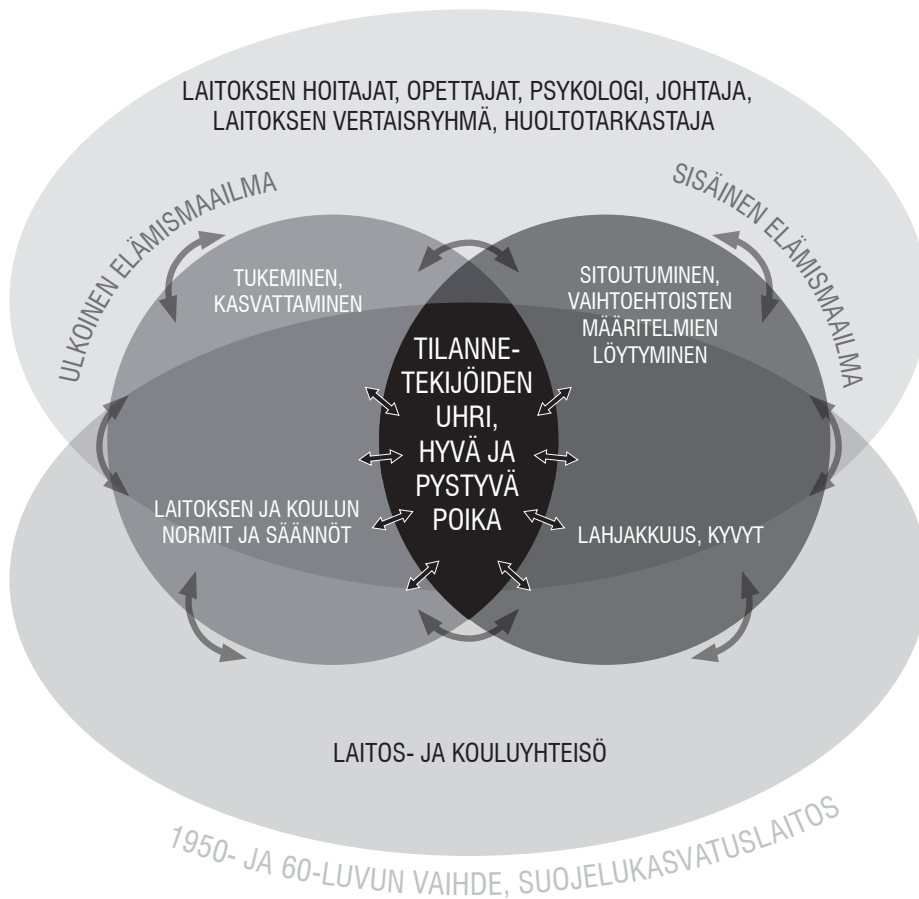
LAITOKSEN HOITAJAT, OPETTAJAT, PSYKOLOGI, JOHTAJA, LAITOKSEN VERTAISRYHMÄ, HUOLTOTARKASTAJA

ULKOINEN ELÄMISMAAILMA

SISÄINEN ELÄMISMAAILMA

TUKEMINEN, KASVATTAMINEN

SITOUTUMINEN, VAIHTOEHTOISTEN MÄÄRITELMIEN LÖYTYMINEN

TILANNE-TEKIJÖIDEN UHRI, HYVÄ JA PYSTYVÄ POIKA

LAITOKSEN JA KOULUN NORMIT JA SÄÄNNÖT

LAHJAKKUUS, KYVYT

LAITOS- JA KOULUYHTEISÖ

1950- JA 60-LUVUN VAIHDE, SUOJELUKASVATUSLAITOS